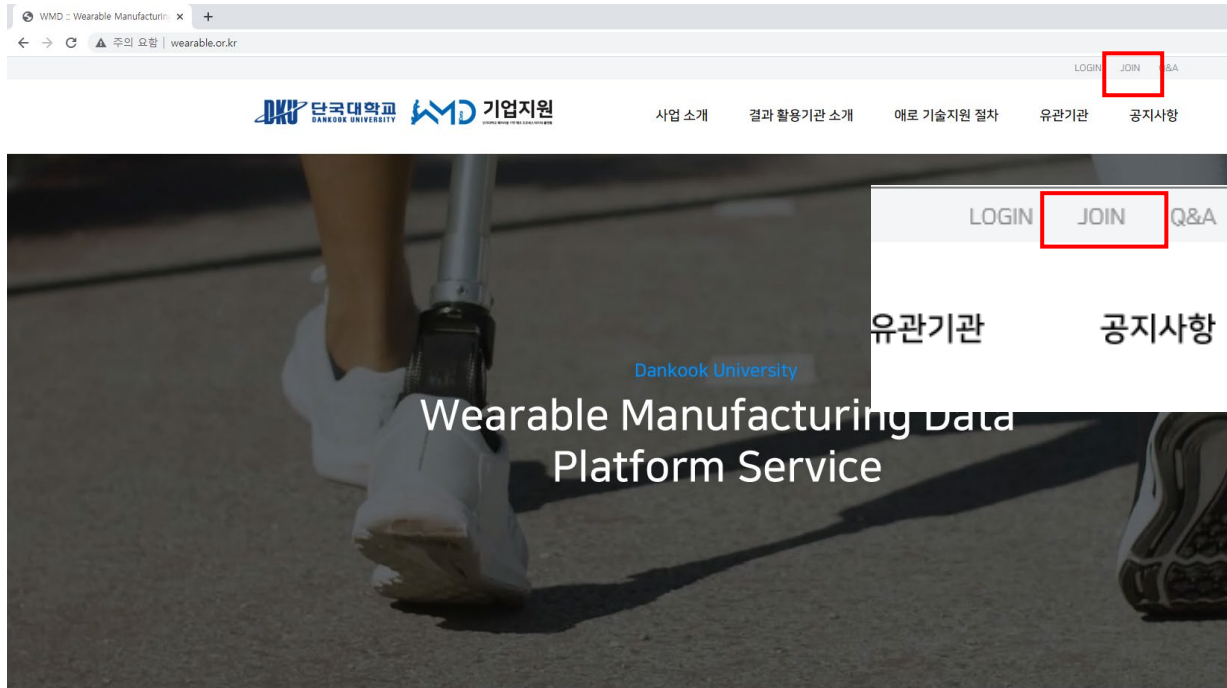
WMD :: Wearable Manufacturin ×  +

← → C ▲ 주의 요함 | wearable.or.kr

LOGIN JOIN Q&A

DKU 단국대학교 DANKOOK UNIVERSITY WMD 기업지원

사업 소개 결과 활용기관 소개 애로 기술지원 절차 유관기관 공지사항

LOGIN JOIN Q&A

유관기관 공지사항

Dankook University

Wearable Manufacturing Data Platform Service